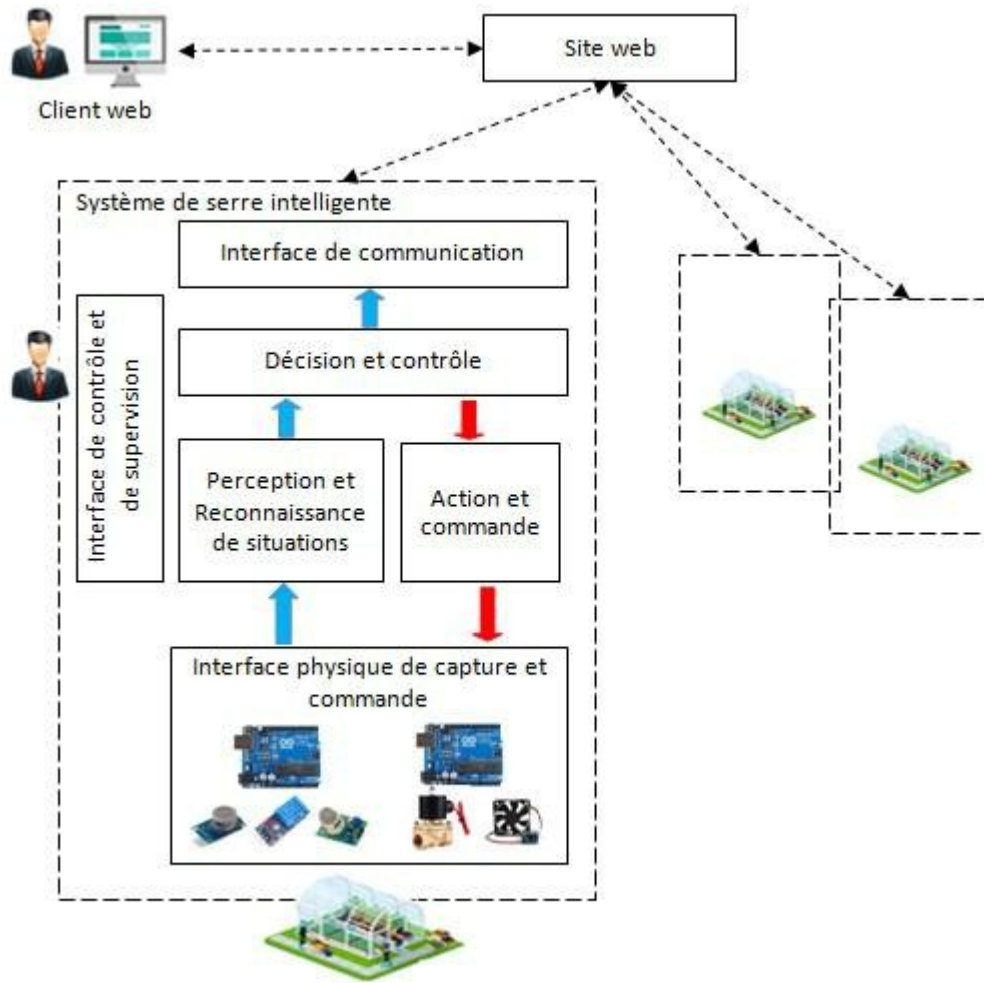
Site web

Client web

Système de serre intelligente

Interface de communication

Interface de contrôle et de supervision

Décision et contrôle

Perception et Reconnaissance de situations

Action et commande

Interface physique de capture et commande